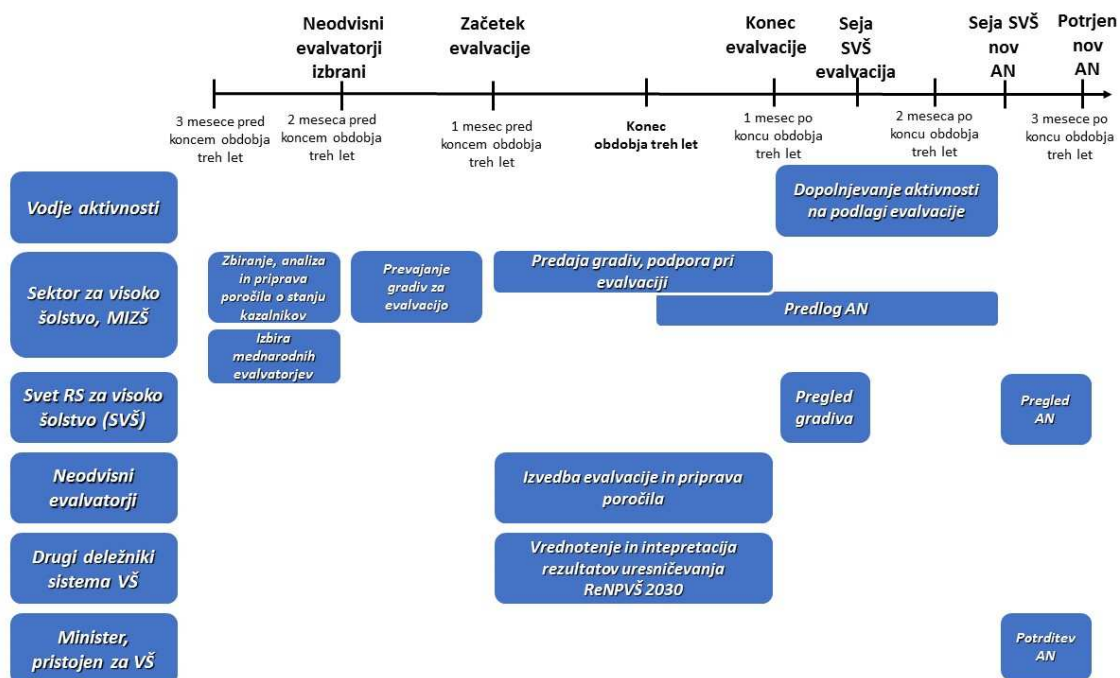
Neodvisni evalvatorji izbrani

Začetek evalvacije

Konec evalvacije

Seja SVŠ evalvacija

Seja SVŠ nov AN

Potrjen nov AN

3 mesece pred koncem obdobja treh let

2 meseca pred koncem obdobja treh let

1 mesec pred koncem obdobja treh let

Konec obdobja treh let

1 mesec po koncu obdobja treh let

2 meseca po koncu obdobja treh let

3 mesece po koncu obdobja treh let

Vodje aktivnosti

Dopolnjevanje aktivnosti na podlagi evalvacije

Sektor za visoko šolstvo, MIZŠ

Zbiranje, analiza in priprava poročila o stanju kazalnikov

Izbira mednarodnih evalvatorjev

Prevajanje gradiv za evalvacijo

Predaja gradiv, podpora pri evalvaciji

Predlog AN

Svet RS za visoko šolstvo (SVŠ)

Pregled gradiva

Pregled AN

Neodvisni evalvatorji

Izvedba evalvacije in priprava poročila

Drugi deležniki sistema VŠ

Vrednotenje in intepretacija rezultatov uresničevanja ReNPVŠ 2030

Minister, pristojen za VŠ

Potrditev AN